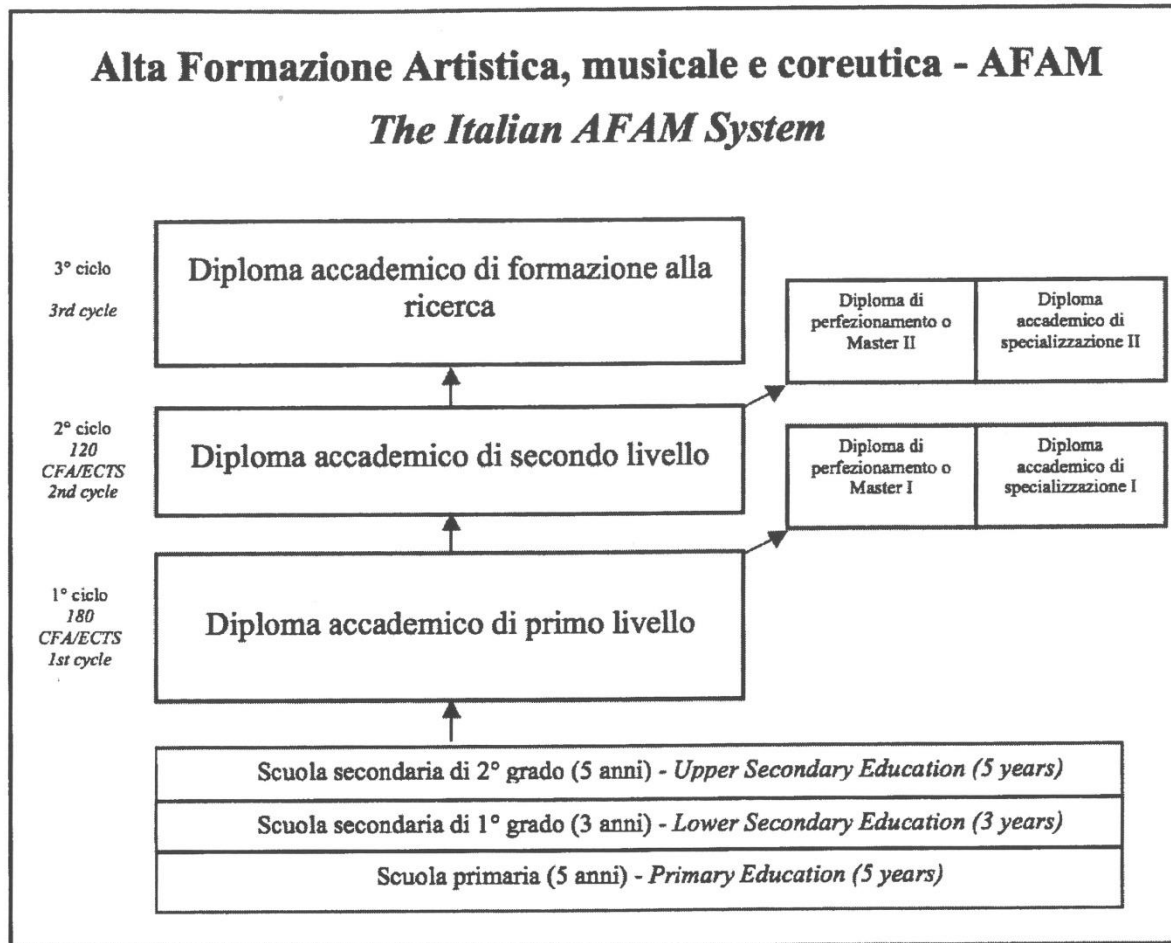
Alta Formazione Artistica, musicale e coreutica - AFAM
The Italian AFAM System

3° ciclo
3rd cycle

Diploma accademico di formazione alla ricerca

Diploma di perfezionamento o Master II

Diploma accademico di specializzazione II

2° ciclo
120 CFA/ECTS
2nd cycle

Diploma accademico di secondo livello

Diploma di perfezionamento o Master I

Diploma accademico di specializzazione I

1° ciclo
180 CFA/ECTS
1st cycle

Diploma accademico di primo livello

Scuola secondaria di 2° grado (5 anni) - Upper Secondary Education (5 years)

Scuola secondaria di 1° grado (3 anni) - Lower Secondary Education (3 years)

Scuola primaria (5 anni) - Primary Education (5 years)